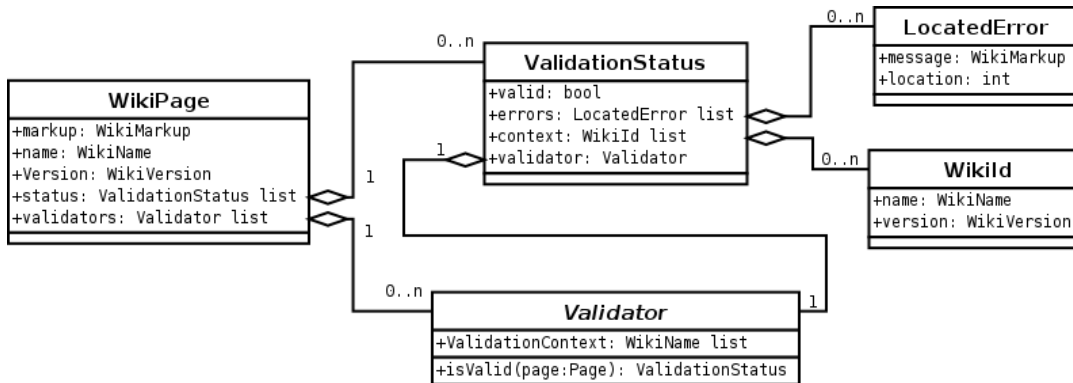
WikiPage
+markup: WikiMarkup
+name: WikiName
+Version: WikiVersion
+status: ValidationStatus list
+validators: Validator list

0..n
1
1

ValidationStatus
+valid: bool
+errors: LocatedError list
+context: WikiId list
+validator: Validator

1

0..n

LocatedError
+message: WikiMarkup
+location: int

0..n

WikiId
+name: WikiName
+version: WikiVersion

0..n
1

Validator
+ValidationContext: WikiName list
+isValid(page:Page): ValidationStatus